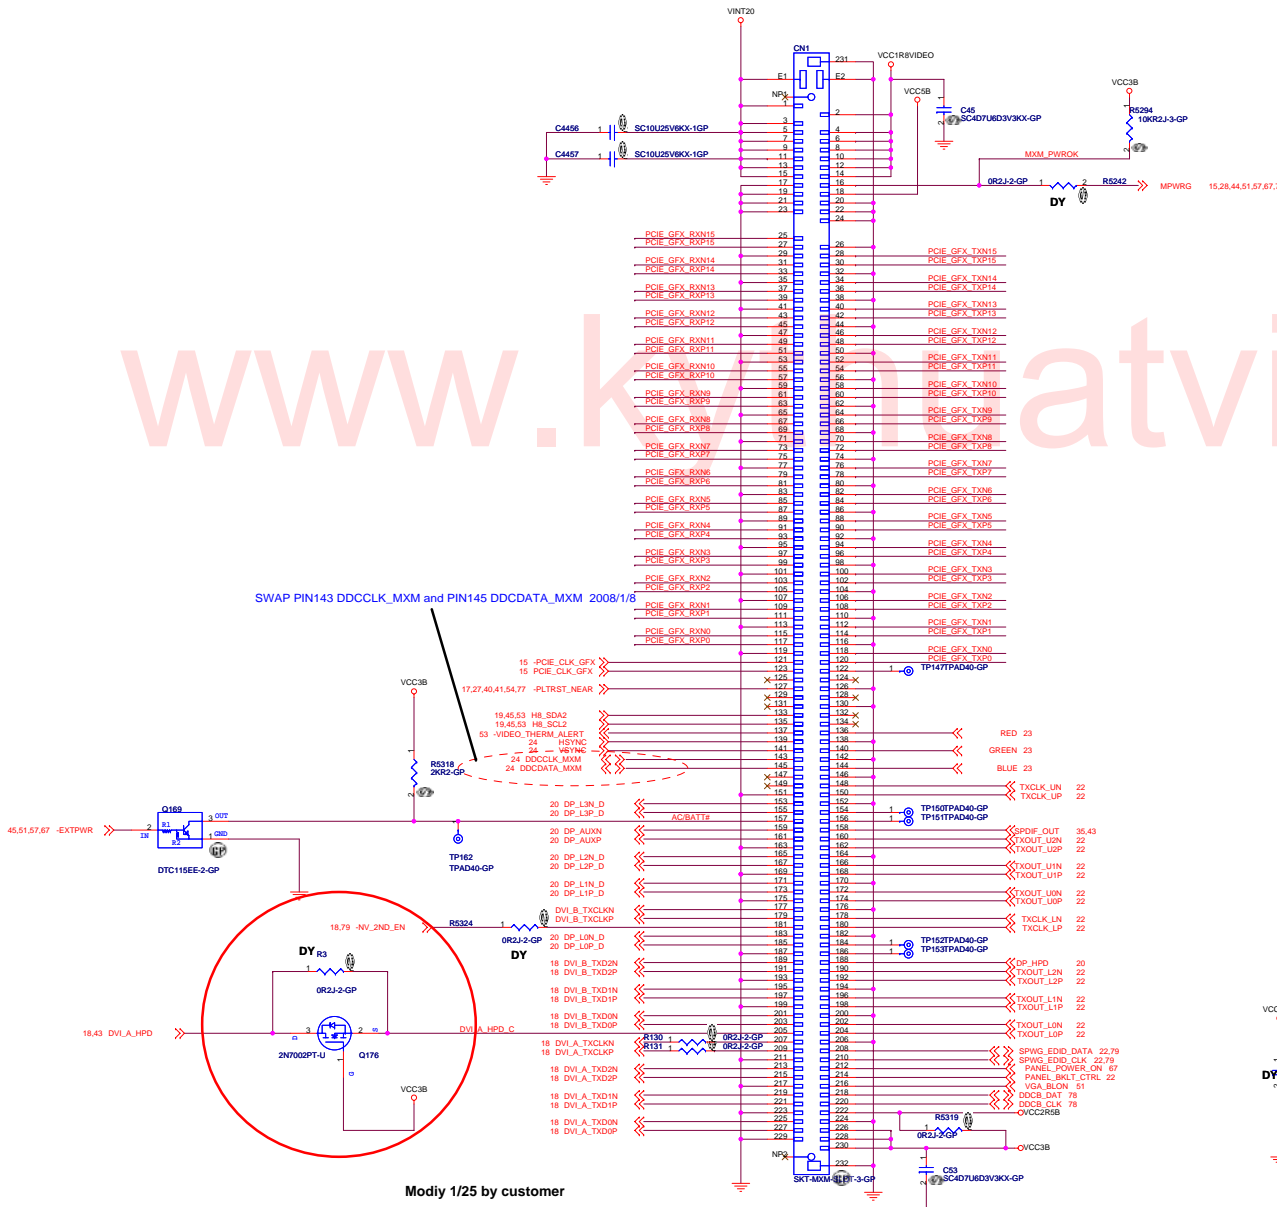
VINT20

CN1

231

VCC1R8VIDEO

E1

E2

NP

VCC5B

VCC3B

C45
SC4D7U6D3V3KX-GP

R5294
10KR2J-3-GP

C4456 SC10U25V6KX-1GP

C4457 SC10U25V6KX-1GP

MXM_PWROK

0R2J-2-GP

R5242

MPWRG 15,28,44,51,57,67,7

DY

PCIE_GFX_RXN15
PCIE_GFX_RXP15
PCIE_GFX_RXN14
PCIE_GFX_RXP14
PCIE_GFX_RXN13
PCIE_GFX_RXP13
PCIE_GFX_RXN12
PCIE_GFX_RXP12
PCIE_GFX_RXN11
PCIE_GFX_RXP11
PCIE_GFX_RXN10
PCIE_GFX_RXP10
PCIE_GFX_RXN9
PCIE_GFX_RXP9
PCIE_GFX_RXN8
PCIE_GFX_RXP8
PCIE_GFX_RXN7
PCIE_GFX_RXP7
PCIE_GFX_RXN6
PCIE_GFX_RXP6
PCIE_GFX_RXN5
PCIE_GFX_RXP5
PCIE_GFX_RXN4
PCIE_GFX_RXP4
PCIE_GFX_RXN3
PCIE_GFX_RXP3
PCIE_GFX_RXN2
PCIE_GFX_RXP2
PCIE_GFX_RXN1
PCIE_GFX_RXP1
PCIE_GFX_RXN0
PCIE_GFX_RXP0

PCIE_GFX_TXN15
PCIE_GFX_TXP15
PCIE_GFX_TXN14
PCIE_GFX_TXP14
PCIE_GFX_TXN13
PCIE_GFX_TXP13
PCIE_GFX_TXN12
PCIE_GFX_TXP12
PCIE_GFX_TXN11
PCIE_GFX_TXP11
PCIE_GFX_TXN10
PCIE_GFX_TXP10
PCIE_GFX_TXN9
PCIE_GFX_TXP9
PCIE_GFX_TXN8
PCIE_GFX_TXP8
PCIE_GFX_TXN7
PCIE_GFX_TXP7
PCIE_GFX_TXN6
PCIE_GFX_TXP6
PCIE_GFX_TXN5
PCIE_GFX_TXP5
PCIE_GFX_TXN4
PCIE_GFX_TXP4
PCIE_GFX_TXN3
PCIE_GFX_TXP3
PCIE_GFX_TXN2
PCIE_GFX_TXP2
PCIE_GFX_TXN1
PCIE_GFX_TXP1
PCIE_GFX_TXN0
PCIE_GFX_TXP0

SWAP PIN143 DDCCLK_MXM and PIN145 DDCDATA_MXM 2008/1/8

15 -PCIE_CLK_GFX
15 PCIE_CLK_GFX
17,27,40,41,54,77 -PLTRST_NEAR
19,45,53 H8_SDA2
19,45,53 H8_SCL2
53 -VIDEO_THERM_ALERT
24 HSYNC
24 VSYNC
24 DDCCLK_MXM
24 DDCDATA_MXM

TP147TPAD40-GP

RED 23
GREEN 23
BLUE 23

VCC3B
R5318
2KR2-GP

TXCLK_UN 22
TXCLK_UP 22

Q169
OUT
GND
IN
R1
R2
45,51,57,67 -EXTPWR
DTC115EE-2-GP

20 DP_L3N_D
20 DP_L3P_D
AC/BATT#
TP150TPAD40-GP
TP151TPAD40-GP

TP162
TPAD40-GP

20 DP_AUXN
20 DP_AUXP
20 DP_L2N_D
20 DP_L2P_D
20 DP_L1N_D
20 DP_L1P_D

SPDIF_OUT 35,43
TXOUT_U2N 22
TXOUT_U2P 22
TXOUT_U1N 22
TXOUT_U1P 22
TXOUT_U0N 22
TXOUT_U0P 22

DVI_B_TXCLKN
DVI_B_TXCLKP
18,79 -NV_2ND_EN
R5324
0R2J-2-GP
DY
TXCLK_LN 22
TXCLK_LP 22

20 DP_L0N_D
20 DP_L0P_D
TP152TPAD40-GP
TP153TPAD40-GP

DY R3
0R2J-2-GP

18 DVI_B_TXD2N
18 DVI_B_TXD2P
18 DVI_B_TXD1N
18 DVI_B_TXD1P
18 DVI_B_TXD0N
18 DVI_B_TXD0P

DP_HPD 20
TXOUT_L2N 22
TXOUT_L2P 22
TXOUT_L1N 22
TXOUT_L1P 22
TXOUT_L0N 22
TXOUT_L0P 22

18,43 DVI_A_HPD
2N7002PT-U
Q176
DVI_A_HPD_C

R130
R131
0R2J-2-GP
0R2J-2-GP

18 DVI_A_TXCLKN
18 DVI_A_TXCLKP
18 DVI_A_TXD2N
18 DVI_A_TXD2P
18 DVI_A_TXD1N
18 DVI_A_TXD1P
18 DVI_A_TXD0N
18 DVI_A_TXD0P

SPWG_EDID_DATA 22,79
SPWG_EDID_CLK 22,79
PANEL_POWER_ON 67
PANEL_BKLT_CTRL 22
VGA_BLON 51
DDCB_DAT 78
DDCB_CLK 78
VCC2R5B

VCC3B

R5319
0R2J-2-GP
VCC3B

NP
SKT-MXM-SLOT-3-GP

C53
SC4D7U6D3V3KX-GP

Modiy 1/25 by customer

www.kyn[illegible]atv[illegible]